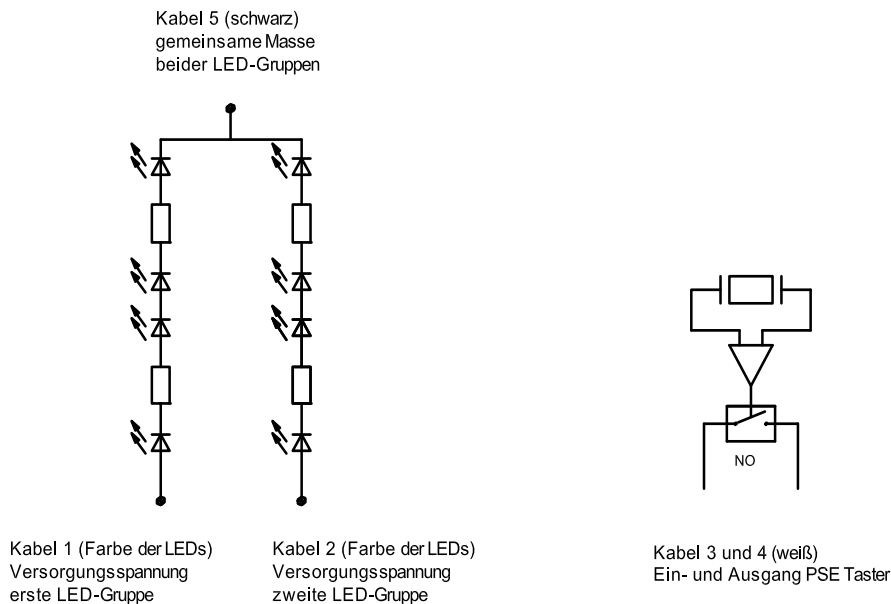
Kabel 5 (schwarz)
gemeinsame Masse
beider LED-Gruppen

NO

Kabel 1 (Farbe der LEDs)
Versorgungsspannung
erste LED-Gruppe

Kabel 2 (Farbe der LEDs)
Versorgungsspannung
zweite LED-Gruppe

Kabel 3 und 4 (weiß)
Ein- und Ausgang PSE Taster